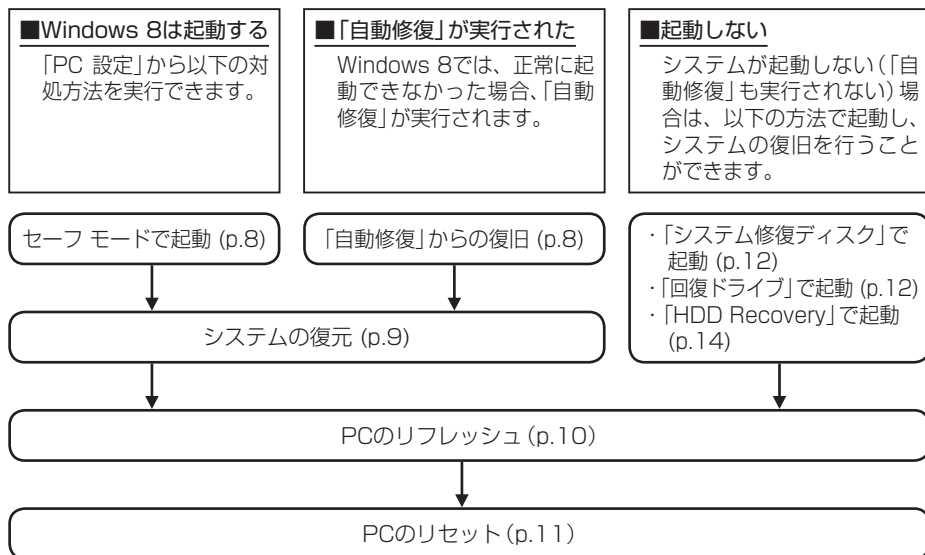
■Windows 8は起動する

「PC 設定」から以下の対処方法を実行できます。

■「自動修復」が実行された

Windows 8では、正常に起動できなかった場合、「自動修復」が実行されます。

■起動しない

システムが起動しない（「自動修復」も実行されない）場合は、以下の方法で起動し、システムの復旧を行うことができます。

セーフ モードで起動 (p.8)

「自動修復」からの復旧 (p.8)

・「システム修復ディスク」で起動 (p.12)
・「回復ドライブ」で起動 (p.12)
・「HDD Recovery」で起動 (p.14)

システムの復元 (p.9)

PCのリフレッシュ (p.10)

PCのリセット (p.11)